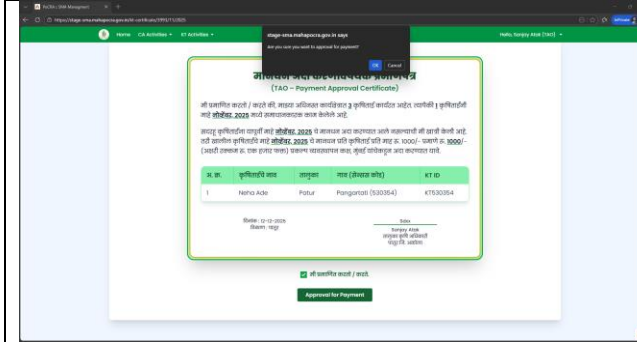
PoCRA | SMA Management

https://stage-sma.mahapocra.gov.in/kt-certificate/3991/11/2025

stage-sma.mahapocra.gov.in says

Are you sure you want to approve for payment?

OK Cancel

Home CA Activities ▾ KT Activities ▾

Hello, Sanjay Atak (TAO) ▾

मानधन अदा करणेबाबतचे प्रमाणपत्र

(TAO – Payment Approval Certificate)

मी प्रमाणित करतो / करते की, माझ्या अधिनस्त कार्यक्षेत्रात 1 कृषिताई कार्यरत आहेत. त्यापैकी 1 कृषिताईंनी माहे नोव्हेंबर, 2025 मध्ये समाधानकारक काम केलेले आहे.

सदरहू कृषिताईंना यापूर्वी माहे नोव्हेंबर, 2025 चे मानधन अदा करण्यात आले नसल्याची मी खात्री केली आहे. तरी खालील कृषिताईंचे माहे नोव्हेंबर, 2025 चे मानधन प्रति कृषिताई प्रति माह रु. 1000/- प्रमाणे रु. 1000/- (अक्षरी रक्कम रु. एक हजार फक्त) प्रकल्प व्यवस्थापन कक्ष, मुंबई यांचेकडून अदा करण्यात यावे.

| अ. क्र. | कृषिताईचे नाव | तालुका | गाव (लोकल कोड) | KT ID |
|---|---|---|---|---|
| 1 | Neha Ade | Patur | Pangartati (530354) | KT530354 |

दिनांक : 12-12-2025
ठिकाण : पातूर

Sdo/-
Sanjay Atak
तालुका कृषी अधिकारी
पातूर जि. अकोला

मी प्रमाणित करतो / करते.

Approval for Payment